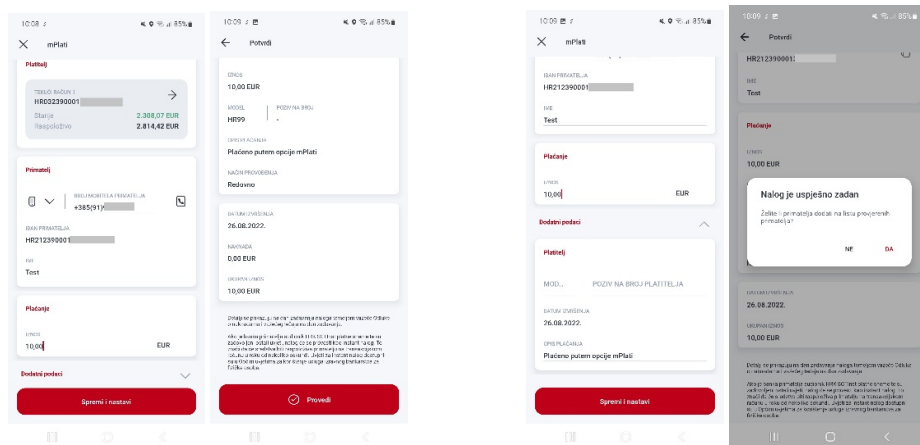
10:08 ☆ 85%

× mPlati

Platitelj

TEKUĆI RAČUN ☆
HR032390001
Stanje 2.308,07 EUR
Raspoloživo 2.814,42 EUR

Primatelj

BROJ MOBITELA PRIMATELJA
+385(91)

IBAN PRIMATELJA
HR212390001

IME
Test

Plaćanje

IZNOS
10,00 EUR

Dodatni podaci

Spremi i nastavi

10:09 85%

← Potvrdi

IZNOS
10,00 EUR

MODEL
HR99

POZIV NA BROJ
-

OPIS PLAĆANJA
Plaćeno putem opcije mPlati

NAČIN PROVEDBE
Redovno

DATUM IZVRŠENJA
26.08.2022.

NAKNADA
0,00 EUR

UKUPAN IZNOS
10,00 EUR

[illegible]

Provedi

10:09 85%

× mPlati

IBAN PRIMATELJA
HR212390001

IME
Test

Plaćanje

IZNOS
10,00 EUR

Dodatni podaci

Platitelj

MOD... POZIV NA BROJ PLATITELJA

DATUM IZVRŠENJA
26.08.2022.

OPIS PLAĆANJA
Plaćeno putem opcije mPlati

Spremi i nastavi

10:09 85%

← Potvrdi

HR212390001

IME
Test

Plaćanje

IZNOS
10,00 EUR

Nalog je uspješno zadan

Želite li primatelja dodati na listu provjerenih primatelja?

NE DA

DATUM IZVRŠENJA
26.08.2022.

UKUPAN IZNOS
10,00 EUR

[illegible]